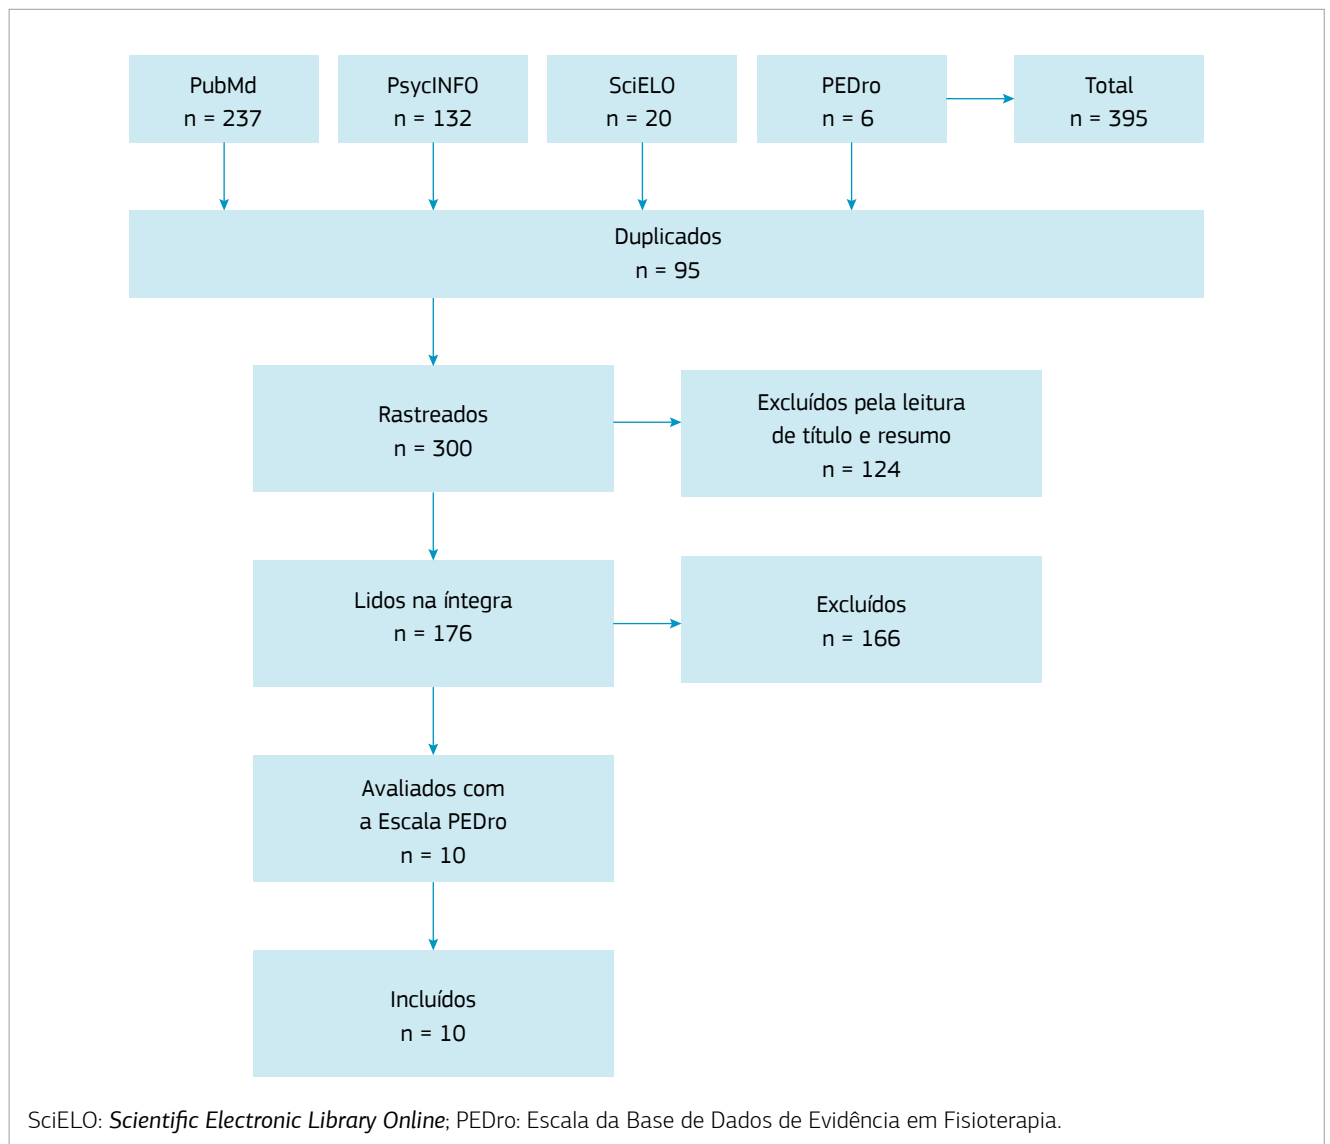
PubMd
n = 237

PsycINFO
n = 132

SciELO
n = 20

PEDro
n = 6

Total
n = 395

Duplicados
n = 95

Rastreados
n = 300

Excluídos pela leitura de título e resumo
n = 124

Lidos na íntegra
n = 176

Excluídos
n = 166

Avaliados com a Escala PEDro
n = 10

Incluídos
n = 10

SciELO: *Scientific Electronic Library Online*; PEDro: Escala da Base de Dados de Evidência em Fisioterapia.